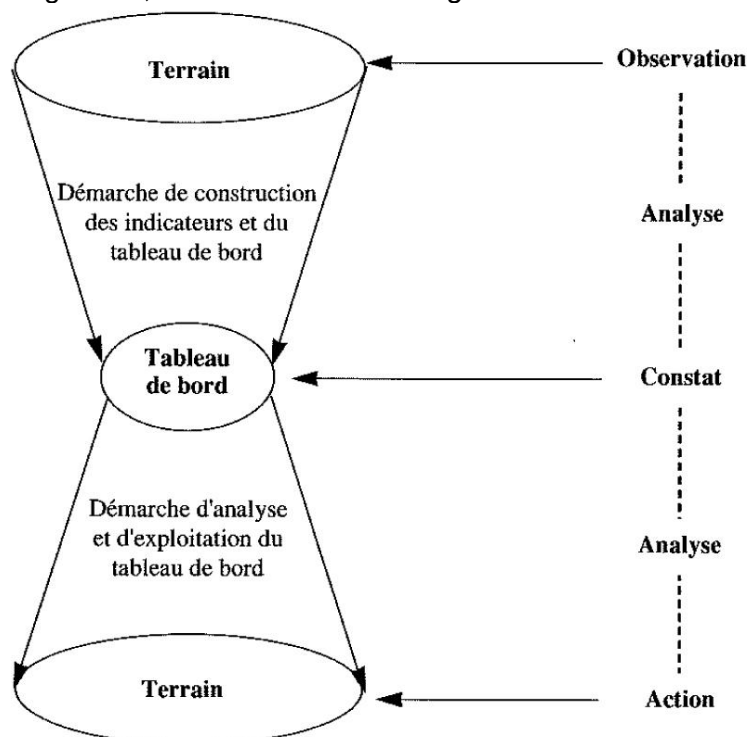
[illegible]

Terrain

Démarche de construction des indicateurs et du tableau de bord

Tableau de bord

Démarche d'analyse et d'exploitation du tableau de bord

Terrain

Observation

Analyse

Constat

Analyse

Action